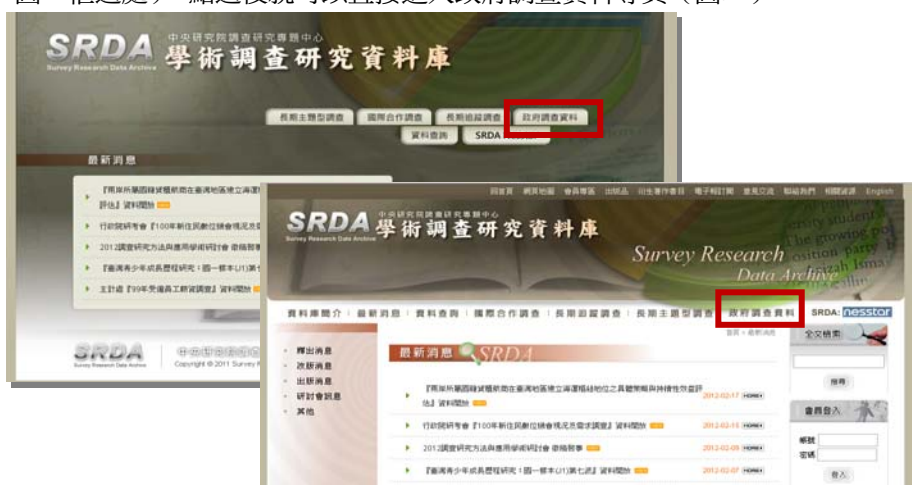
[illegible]

SRDA 中央研究院調查研究專題中心 學術調查研究資料庫
Survey Research Data Archive

長期主題型調查 國際合作調查 長期追蹤調查 政府調查資料
資料查詢 SRDA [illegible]

最新消息

『兩岸所屬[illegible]在臺灣地區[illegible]評估』資料開放
行政院研考會『100年新住民數位機會現況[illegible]
2012調查研究方法與應用學術研討會 徵稿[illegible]
『臺灣青少年成長歷程研究：國一樣本(J1)第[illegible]
主計處『99年受僱員工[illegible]調查』資料開放

SRDA 中央研究院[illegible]
Survey Research Data Archive Copyright © 2011 Survey R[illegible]

回首頁 網站地圖 會員專區 出版品 出版著作書目 電子報訂閱 意見交流 聯絡我們 相關連結 English

SRDA 中央研究院調查研究專題中心 學術調查研究資料庫
Survey Research Data Archive

Survey Research Data Archive

資料庫簡介 | 最新消息 | 資料查詢 | 國際合作調查 | 長期追蹤調查 | 長期主題型調查 | 政府調查資料 SRDA: nesstor

首頁 > 最新消息

全文檢索
搜尋

釋出消息
改版消息
出版消息
研討會訊息
其他

最新消息 SRDA

『兩岸所屬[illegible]在臺灣地區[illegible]之具體策略與持續性外交評估』資料開放 2012-02-17
行政院研考會『100年新住民數位機會現況及需求調查』資料開放 2012-02-15
2012調查研究方法與應用學術研討會 徵稿啟事 2012-02-09
『臺灣青少年成長歷程研究：國一樣本(J1)第七波』資料開放 2012-02-07

會員登入
帳號
密碼
登入